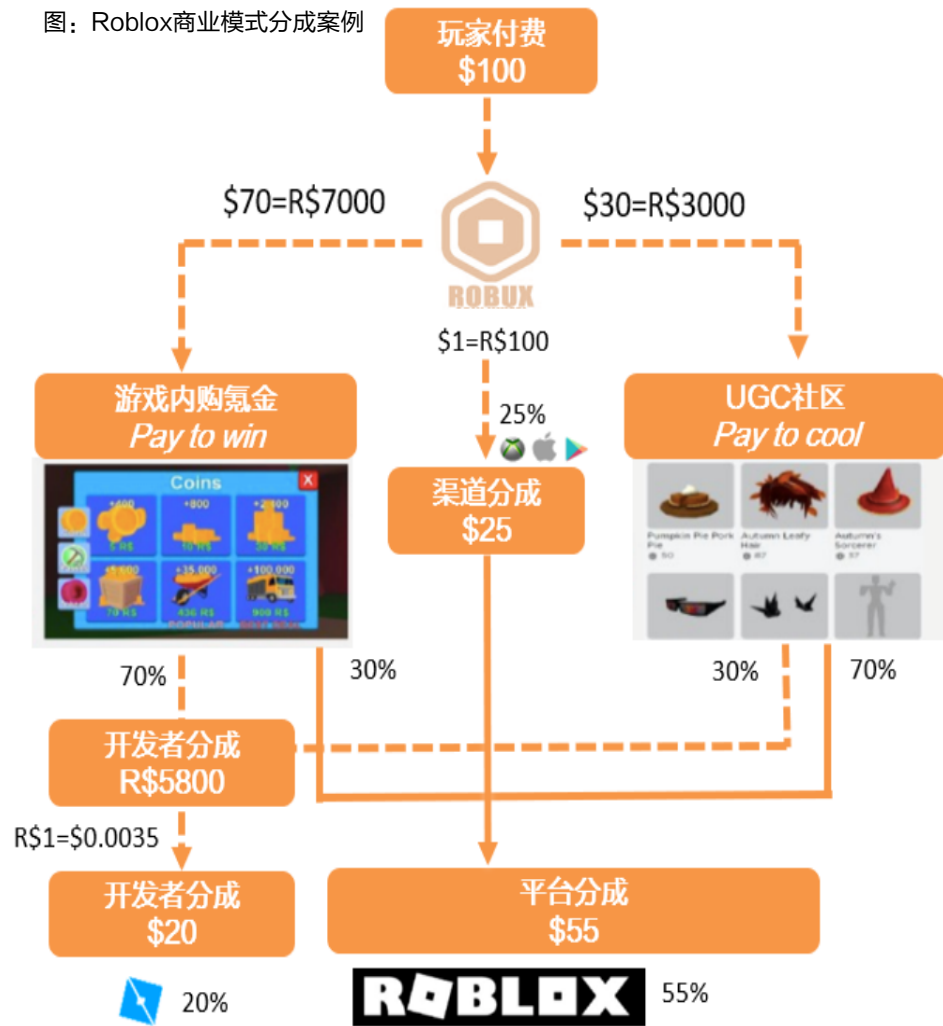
图：Roblox商业模式分成案例

玩家付费
$100

$70=R$7000

$30=R$3000

ROBUX

$1=R$100

游戏内购氪金
*Pay to win*

25%

UGC社区
*Pay to cool*

Coins

+400
5 R$
+800
10 R$
+2,400
30 R$
+5,600
70 R$
+35,000
436 R$
+100,000
900 R$

渠道分成
$25

Pumpkin Pie Pork Pie
50
Autumn Leafy Hair
87
Autumn's Sorcerer
37

70%

30%

30%

70%

开发者分成
R$5800

R$1=$0.0035

开发者分成
$20

平台分成
$55

20%

ROBLOX

55%